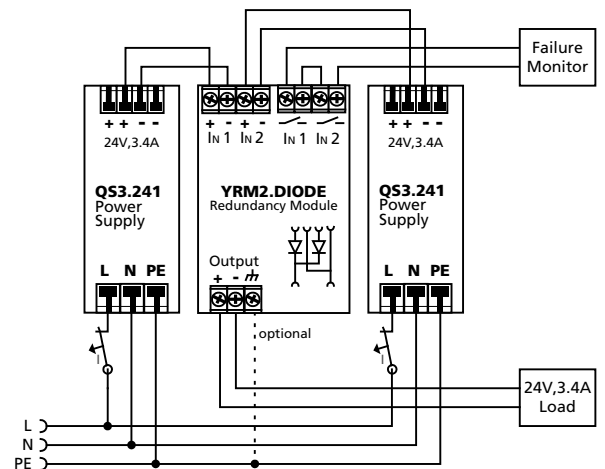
Failure Monitor

+ + - -
24V,3.4A

QS3.241
Power Supply

L N PE

+ - + -
In 1 In 2
In 1 In 2

YRM2.DIODE
Redundancy Module

Output
+ -

optional

+ + - -
24V,3.4A

QS3.241
Power Supply

L N PE

24V,3.4A
Load

L
N
PE